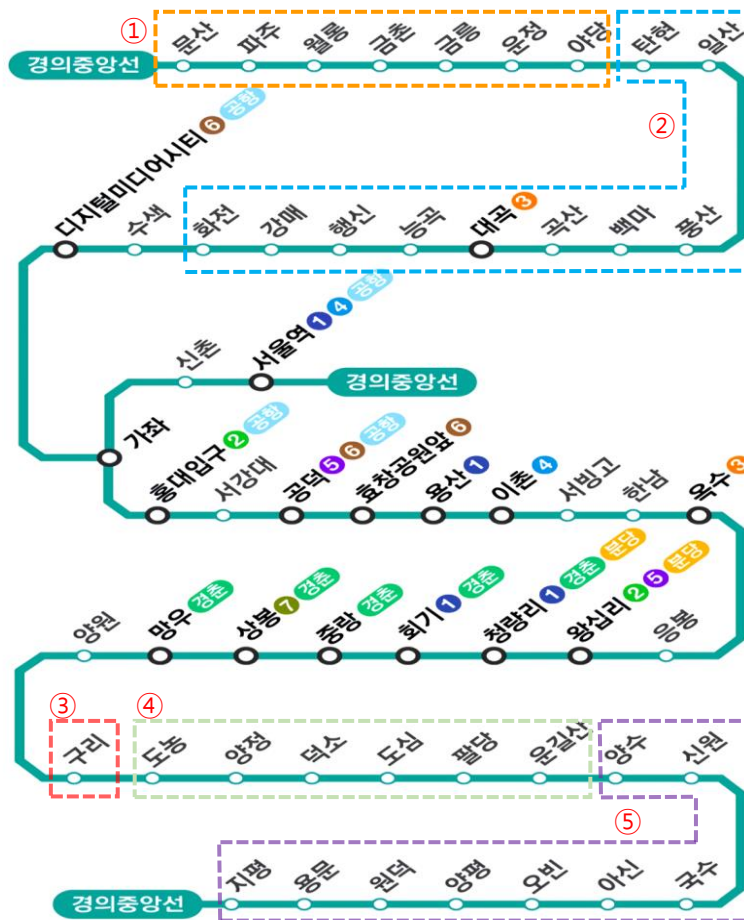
①
경의중앙선
문산 파주 월롱 금촌 금릉 운정 야당 탄현 일산
②
디지털미디어시티 6 공항
수색 화전 강매 행신 능곡 대곡 3 곡산 백마 풍산
서울역 1 4 공항
신촌
경의중앙선
가좌
홍대입구 2 공항
서강대
공덕 5 6 공항
효창공원앞 6
용산 1
이촌 4
서빙고 한남 옥수 3
양원 망우 경춘 상봉 7 경춘 중랑 경춘 회기 1 경춘 청량리 1 경춘 분당 왕십리 2 5 분당 응봉
③
④
구리 도농 양정 덕소 도심 팔당 운길산 양수 신원
⑤
경의중앙선
지평 용문 원덕 양평 오빈 아신 국수